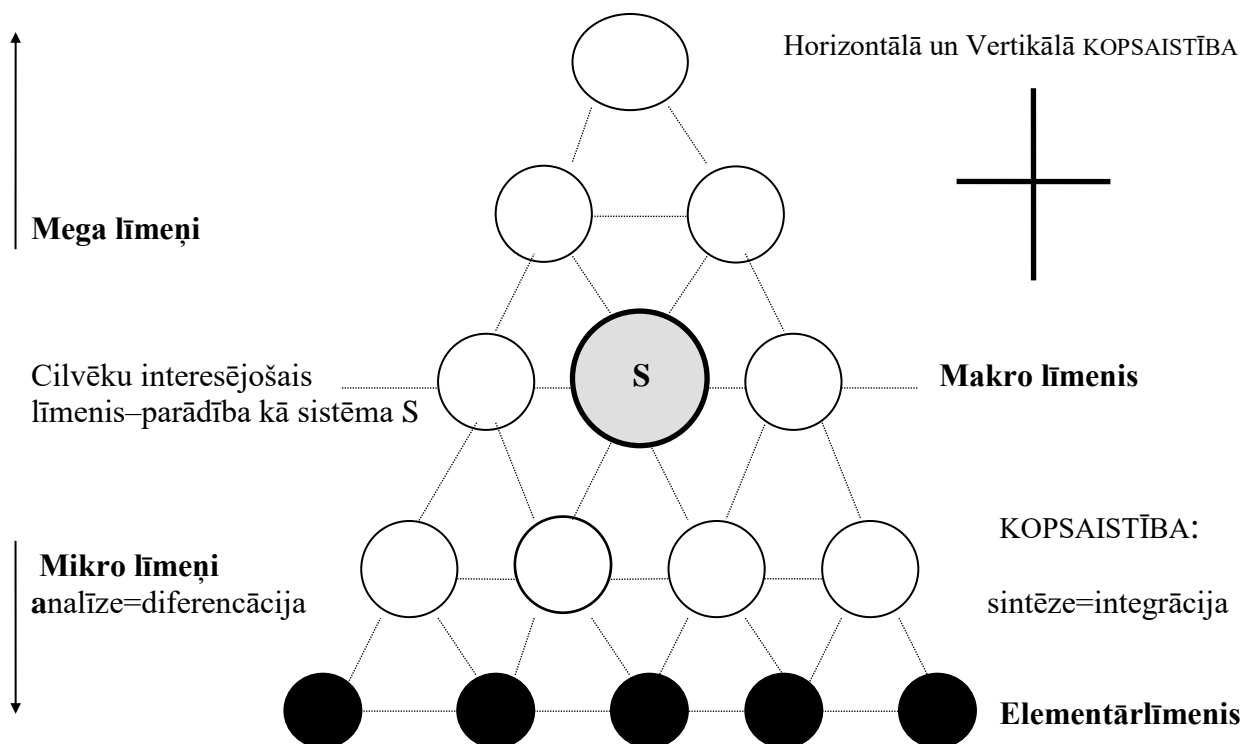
Horizontālā un Vertikālā KOPSAISTĪBA

Mega līmeņi

Cilvēku interesējošais līmenis–parādība kā sistēma S

S

Makro līmenis

Mikro līmeņi
analīze=diferencācija

KOPSAISTĪBA:

sintēze=integrācija

Elementārlīmenis